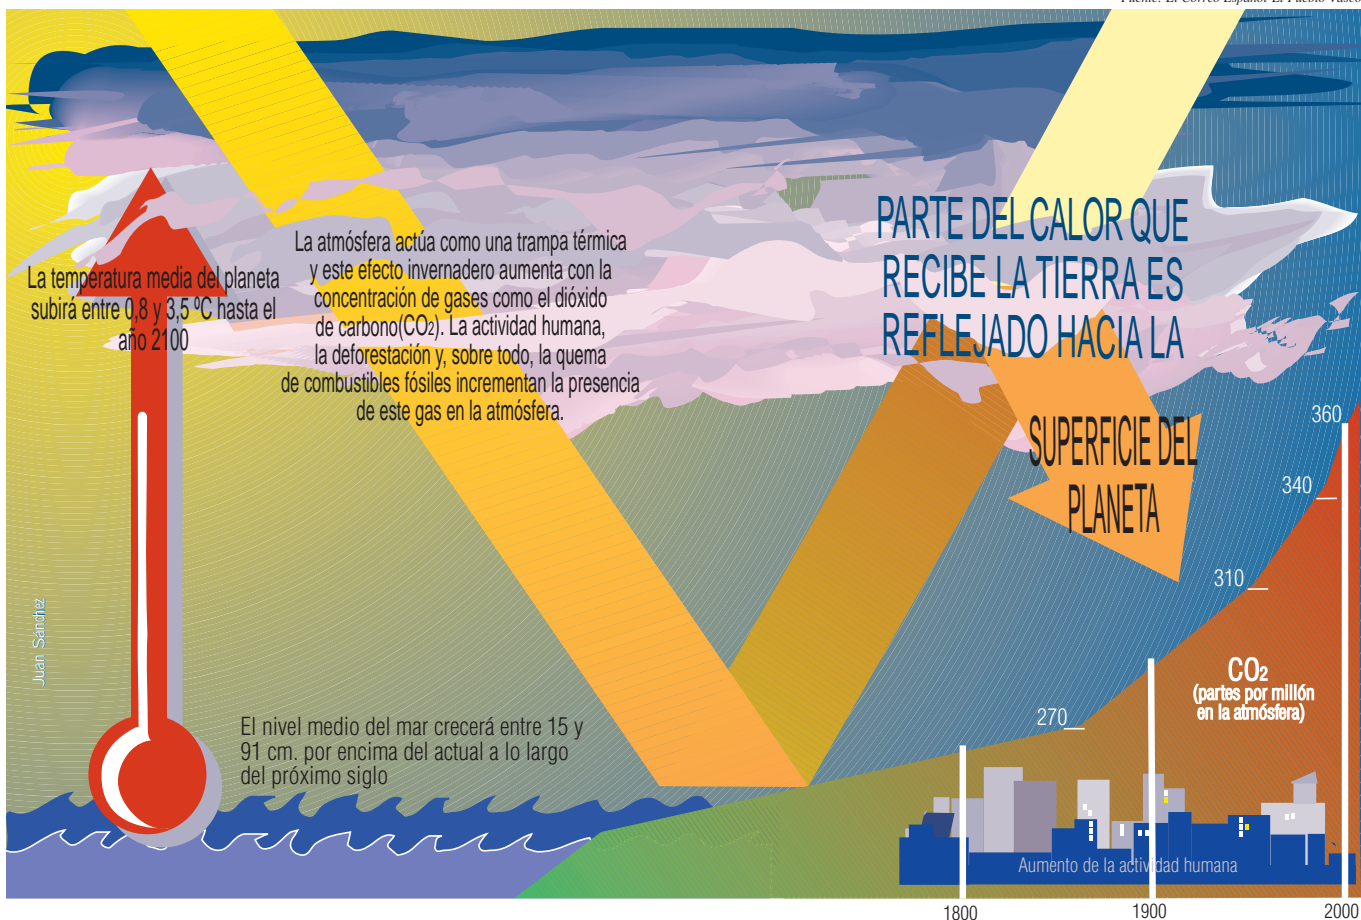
Fuente: El Correo Español El Pueblo Vasco

La temperatura media del planeta subirá entre 0,8 y 3,5 ºC hasta el año 2100

La atmósfera actúa como una trampa térmica y este efecto invernadero aumenta con la concentración de gases como el dióxido de carbono($CO_2$). La actividad humana, la deforestación y, sobre todo, la quema de combustibles fósiles incrementan la presencia de este gas en la atmósfera.

PARTE DEL CALOR QUE RECIBE LA TIERRA ES REFLEJADO HACIA LA

SUPERFICIE DEL PLANETA

Juan Sánchez

El nivel medio del mar crecerá entre 15 y 91 cm. por encima del actual a lo largo del próximo siglo

360
340
310
270

$CO_2$
(partes por millón en la atmósfera)

Aumento de la actividad humana

1800
1900
2000